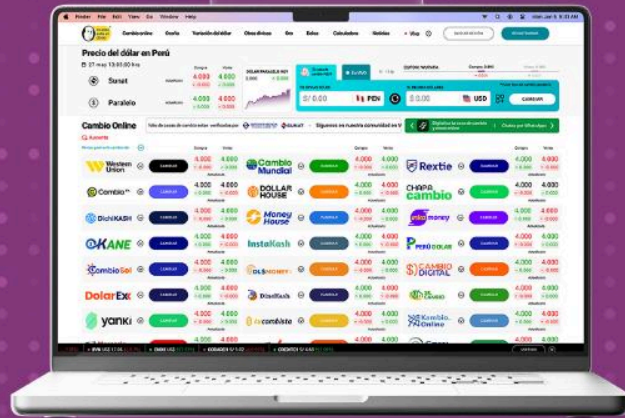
Finder File Edit View Go Window Help

Cambio online Gráfica Variación del dólar Otras divisas Oro Bolsa Calculadora Noticias

Precio del dólar en Perú

Sunat 4.000 4.000

Paralelo 4.000 4.000

Cambio Online

Siguenos en nuestra comunidad en

Western Union 4.000 4.000 CAMBIAR

Cambio Mundial 4.000 4.000

Rextie 4.000 4.000

Cambio 4.000 4.000

DOLLAR HOUSE 4.000 4.000

CHAPA cambio 4.000 4.000

DichiKASH 4.000 4.000

Money House 4.000 4.000

unicomoney 4.000 4.000

OKANE 4.000 4.000

InstaKash 4.000 4.000

PERÚ DÓLAR 4.000 4.000

CambioSol 4.000 4.000

DLSMONEY 4.000 4.000

CAMBIO DIGITAL 4.000 4.000

DolarEx 4.000 4.000

DichiKash 4.000 4.000

Cambio 4.000 4.000

yanki 4.000 4.000

cambista 4.000 4.000

Kambio Online 4.000 4.000

CAMBIAR